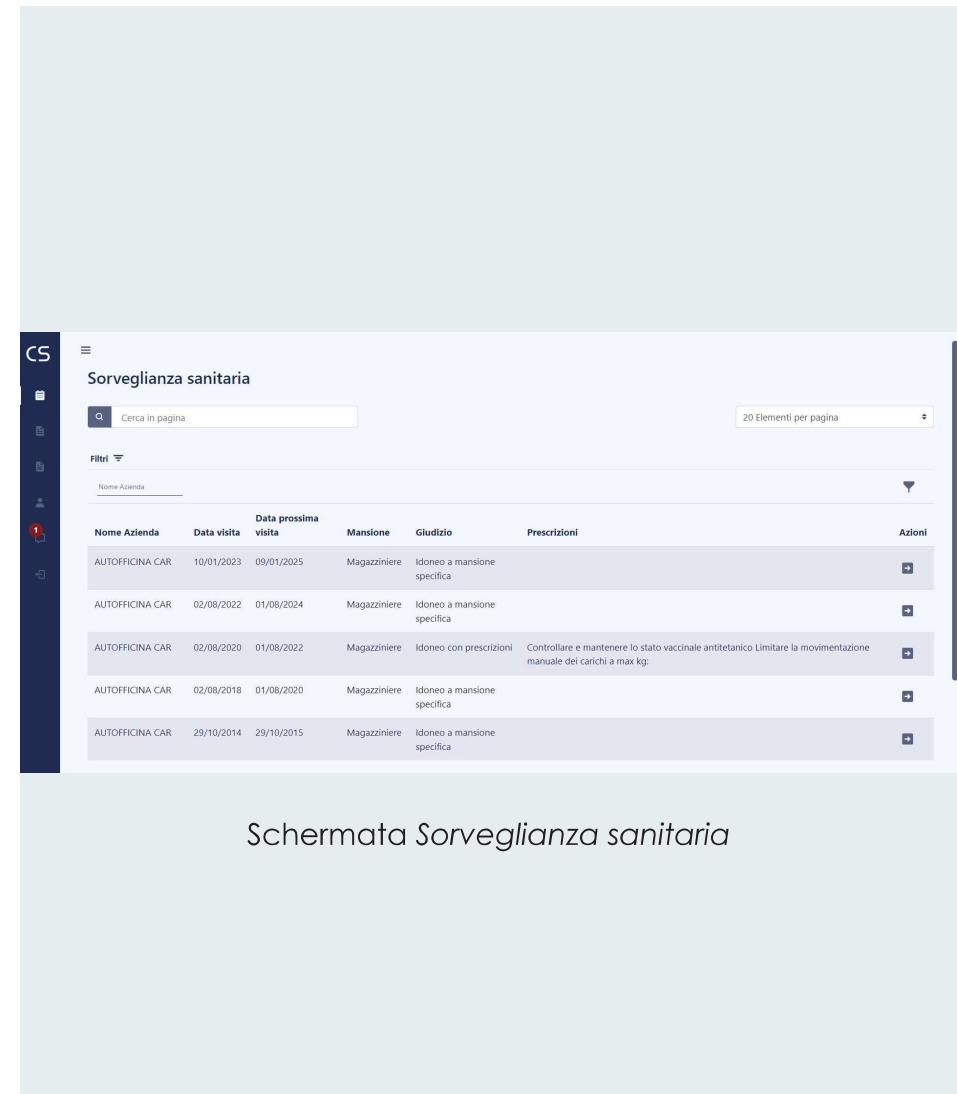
CS

1

Sorveglianza sanitaria

Cerca in pagina

20 Elementi per pagina

Filtri

Nome Azienda

| Nome Azienda | Data visita | Data prossima visita | Mansione | Giudizio | Prescrizioni | Azioni |
|---|---|---|---|---|---|---|
| AUTOFFICINA CAR | 10/01/2023 | 09/01/2025 | Magazziniere | Idoneo a mansione specifica | | |
| AUTOFFICINA CAR | 02/08/2022 | 01/08/2024 | Magazziniere | Idoneo a mansione specifica | | |
| AUTOFFICINA CAR | 02/08/2020 | 01/08/2022 | Magazziniere | Idoneo con prescrizioni | Controllare e mantenere lo stato vaccinale antitetanico Limitare la movimentazione manuale dei carichi a max kg: | |
| AUTOFFICINA CAR | 02/08/2018 | 01/08/2020 | Magazziniere | Idoneo a mansione specifica | | |
| AUTOFFICINA CAR | 29/10/2014 | 29/10/2015 | Magazziniere | Idoneo a mansione specifica | | |

Schermata Sorveglianza sanitaria